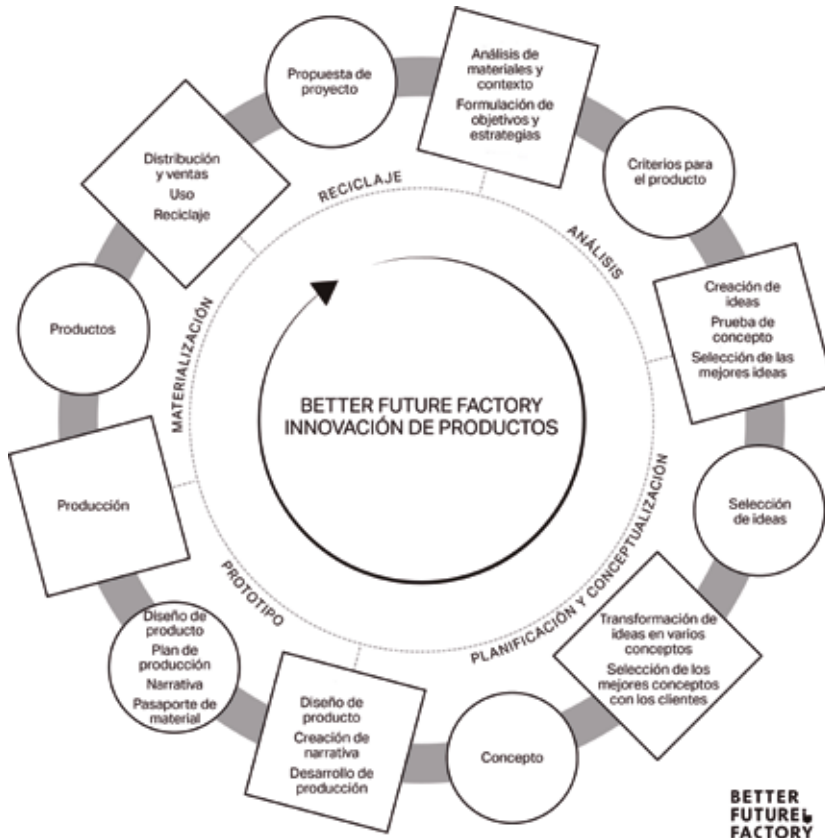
Propuesta de proyecto

Análisis de materiales y contexto

Formulación de objetivos y estrategias

Criterios para el producto

Creación de ideas

Prueba de concepto

Selección de las mejores ideas

Selección de ideas

Transformación de ideas en varios conceptos

Selección de los mejores conceptos con los clientes

Concepto

Diseño de producto

Creación de narrativa

Desarrollo de producción

Diseño de producto

Plan de producción

Narrativa

Pasaporte de material

Producción

Productos

Distribución y ventas

Uso

Reciclaje

RECICLAJE

ANÁLISIS

PLANIFICACIÓN Y CONCEPTUALIZACIÓN

PROTOTIPO

MATERIALIZACIÓN

BETTER FUTURE FACTORY
INNOVACIÓN DE PRODUCTOS

BETTER FUTURE FACTORY